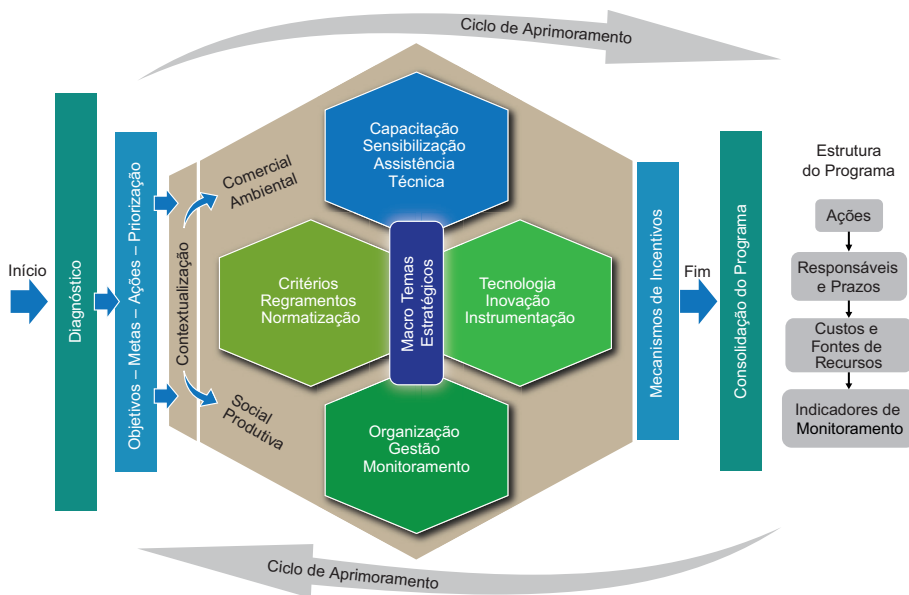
Ciclo de Aprimoramento

Início

Diagnóstico

Objetivos – Metas – Ações – Priorização

Contextualização

Comercial Ambiental

Social Produtiva

Capacitação Sensibilização Assistência Técnica

Critérios Regramentos Normatização

Macro Temas Estratégicos

Tecnologia Inovação Instrumentação

Organização Gestão Monitoramento

Mecanismos de Incentivos

Fim

Consolidação do Programa

Estrutura do Programa

Ações

Responsáveis e Prazos

Custos e Fontes de Recursos

Indicadores de Monitoramento

Ciclo de Aprimoramento